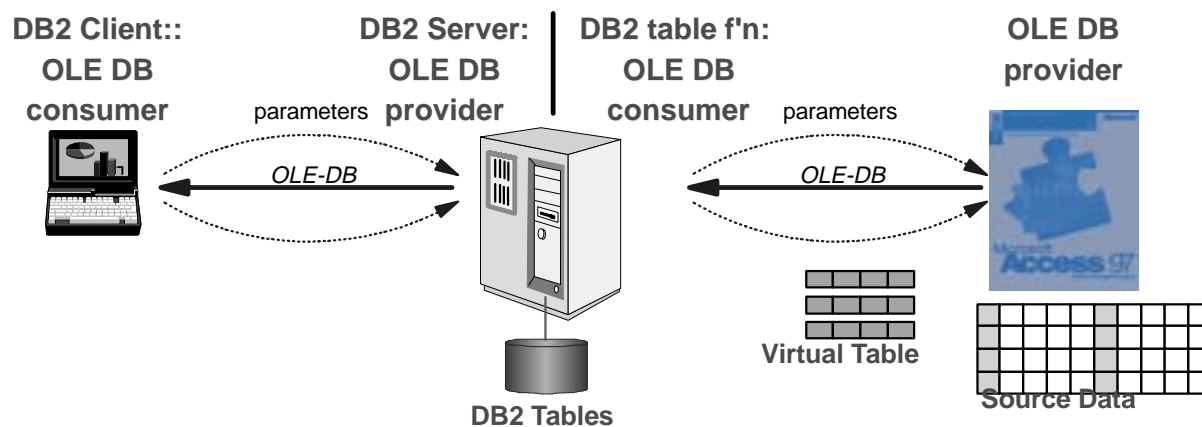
DB2 Client:: OLE DB consumer

DB2 Server: OLE DB provider

DB2 table f'n: OLE DB consumer

OLE DB provider

parameters

OLE-DB

parameters

OLE-DB

Microsoft Access 97

Virtual Table

DB2 Tables

Source Data